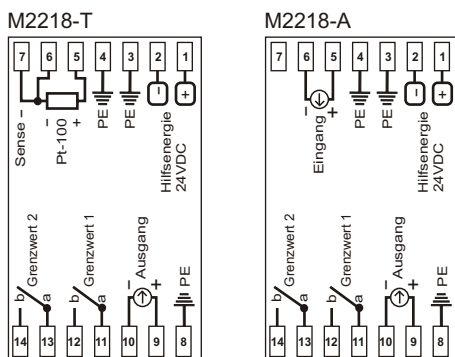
M2218-T

7 6 5 4 3 2 1

Sense – Pt-100 – + PE PE – + Hilfsenergie 24VDC

b Grenzwert 2 a
b Grenzwert 1 a
– Ausgang +
PE

14 13 12 11 10 9 8

M2218-A

7 6 5 4 3 2 1

– Eingang + PE PE – + Hilfsenergie 24VDC

b Grenzwert 2 a
b Grenzwert 1 a
– Ausgang +
PE

14 13 12 11 10 9 8